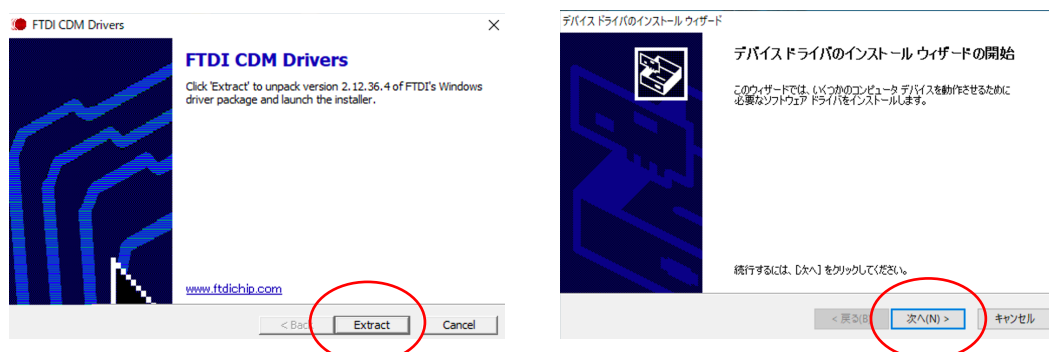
FTDI CDM Drivers

FTDI CDM Drivers

Click 'Extract' to unpack version 2.12.36.4 of FTDI's Windows driver package and launch the installer.

www.ftdichip.com

< Back

Extract

Cancel

×

デバイス ドライバのインストール ウィザード

デバイス ドライバのインストール ウィザードの開始

このウィザードでは、いくつかのコンピュータ デバイスを動作させるために必要なソフトウェア ドライバをインストールします。

続行するには、[次へ] をクリックしてください。

< 戻る(B)

次へ(N) >

キャンセル